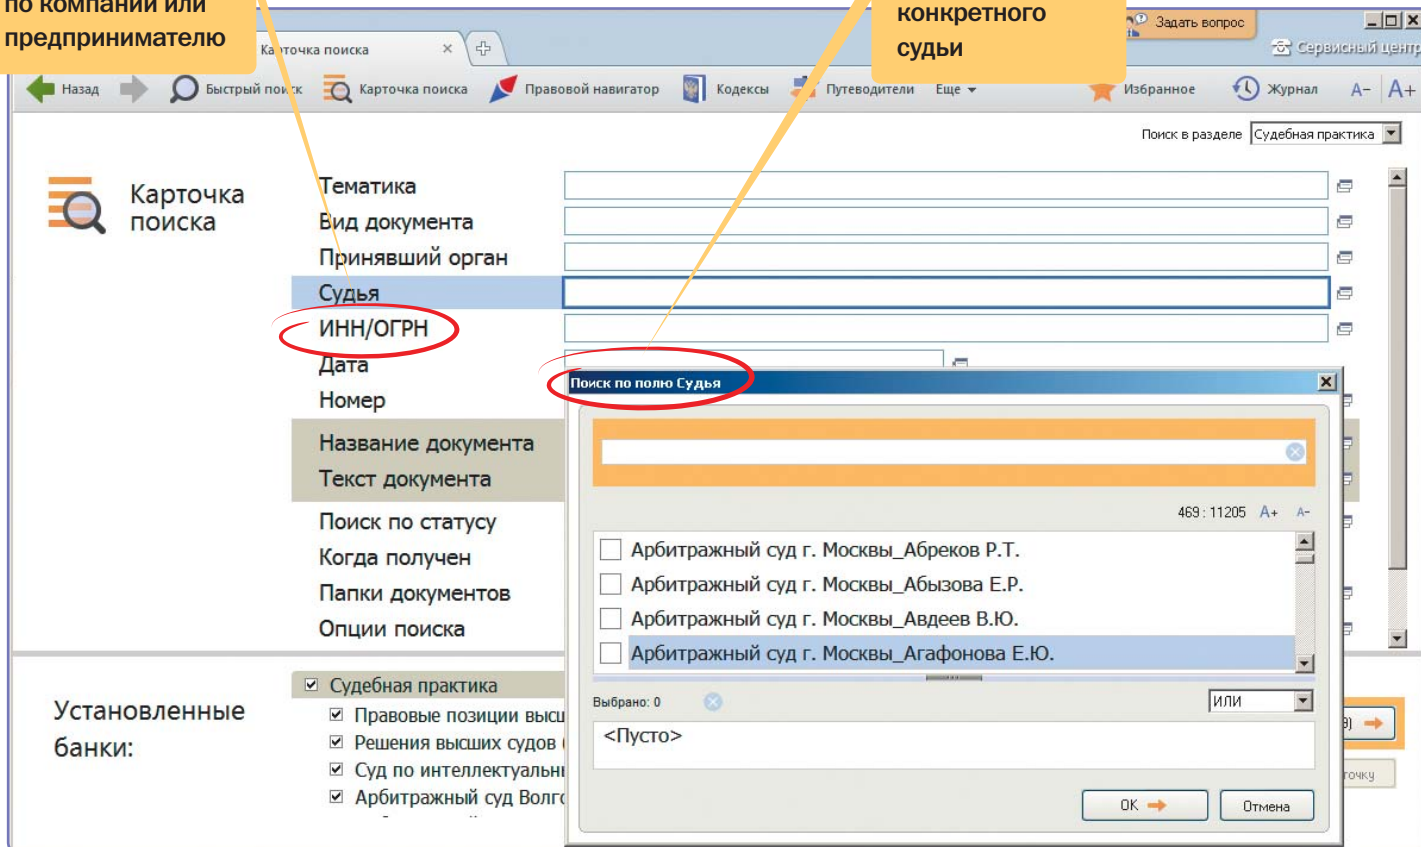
по компании или предпринимателю

конкретного судьи

Задать вопрос

Сервисный центр

Карточка поиска

Назад Быстрый поиск Карточка поиска Правовой навигатор Кодексы Путеводители Еще Избранное Журнал A- A+

Поиск в разделе Судебная практика

Карточка поиска

Тематика
Вид документа
Принявший орган
Судья
ИНН/ОГРН
Дата
Номер
Название документа
Текст документа
Поиск по статусу
Когда получен
Папки документов
Опции поиска

Поиск по полю Судья

469 : 11205 A+ A-

Арбитражный суд г. Москвы_Абреков Р.Т.
Арбитражный суд г. Москвы_Абызова Е.Р.
Арбитражный суд г. Москвы_Авдеев В.Ю.
Арбитражный суд г. Москвы_Агафонова Е.Ю.

Выбрано: 0

ИЛИ

<Пусто>

OK

Отмена

Установленные банки:

Судебная практика
Правовые позиции высш
Решения высших судов
Суд по интеллектуальн
Арбитражный суд Волг

точку